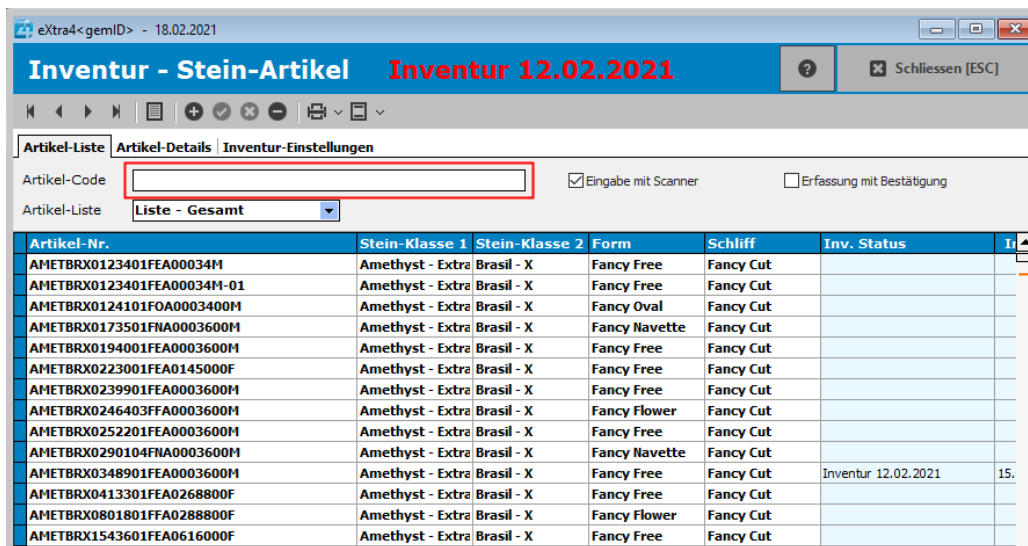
eXtra4<gemID> - 18.02.2021

Inventur - Stein-Artikel Inventur 12.02.2021

Schliessen [ESC]

Artikel-Liste | Artikel-Details | Inventur-Einstellungen

Artikel-Code

Eingabe mit Scanner

Erfassung mit Bestätigung

Artikel-Liste Liste - Gesamt

| Artikel-Nr. | Stein-Klasse 1 | Stein-Klasse 2 | Form | Schliff | Inv. Status | I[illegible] |
|---|---|---|---|---|---|---|
| AMETBRX0123401FEA00034M | Amethyst - Extra | Brasil - X | Fancy Free | Fancy Cut | | |
| AMETBRX0123401FEA00034M-01 | Amethyst - Extra | Brasil - X | Fancy Free | Fancy Cut | | |
| AMETBRX0124101FOA0003400M | Amethyst - Extra | Brasil - X | Fancy Oval | Fancy Cut | | |
| AMETBRX0173501FNA0003600M | Amethyst - Extra | Brasil - X | Fancy Navette | Fancy Cut | | |
| AMETBRX0194001FEA0003600M | Amethyst - Extra | Brasil - X | Fancy Free | Fancy Cut | | |
| AMETBRX0223001FEA0145000F | Amethyst - Extra | Brasil - X | Fancy Free | Fancy Cut | | |
| AMETBRX0239901FEA0003600M | Amethyst - Extra | Brasil - X | Fancy Free | Fancy Cut | | |
| AMETBRX0246403FFA0003600M | Amethyst - Extra | Brasil - X | Fancy Flower | Fancy Cut | | |
| AMETBRX0252201FEA0003600M | Amethyst - Extra | Brasil - X | Fancy Free | Fancy Cut | | |
| AMETBRX0290104FNA0003600M | Amethyst - Extra | Brasil - X | Fancy Navette | Fancy Cut | | |
| AMETBRX0348901FEA0003600M | Amethyst - Extra | Brasil - X | Fancy Free | Fancy Cut | Inventur 12.02.2021 | 15. |
| AMETBRX0413301FEA0268800F | Amethyst - Extra | Brasil - X | Fancy Free | Fancy Cut | | |
| AMETBRX0801801FFA0288800F | Amethyst - Extra | Brasil - X | Fancy Flower | Fancy Cut | | |
| AMETBRX1543601FEA0616000F | Amethyst - Extra | Brasil - X | Fancy Free | Fancy Cut | | |